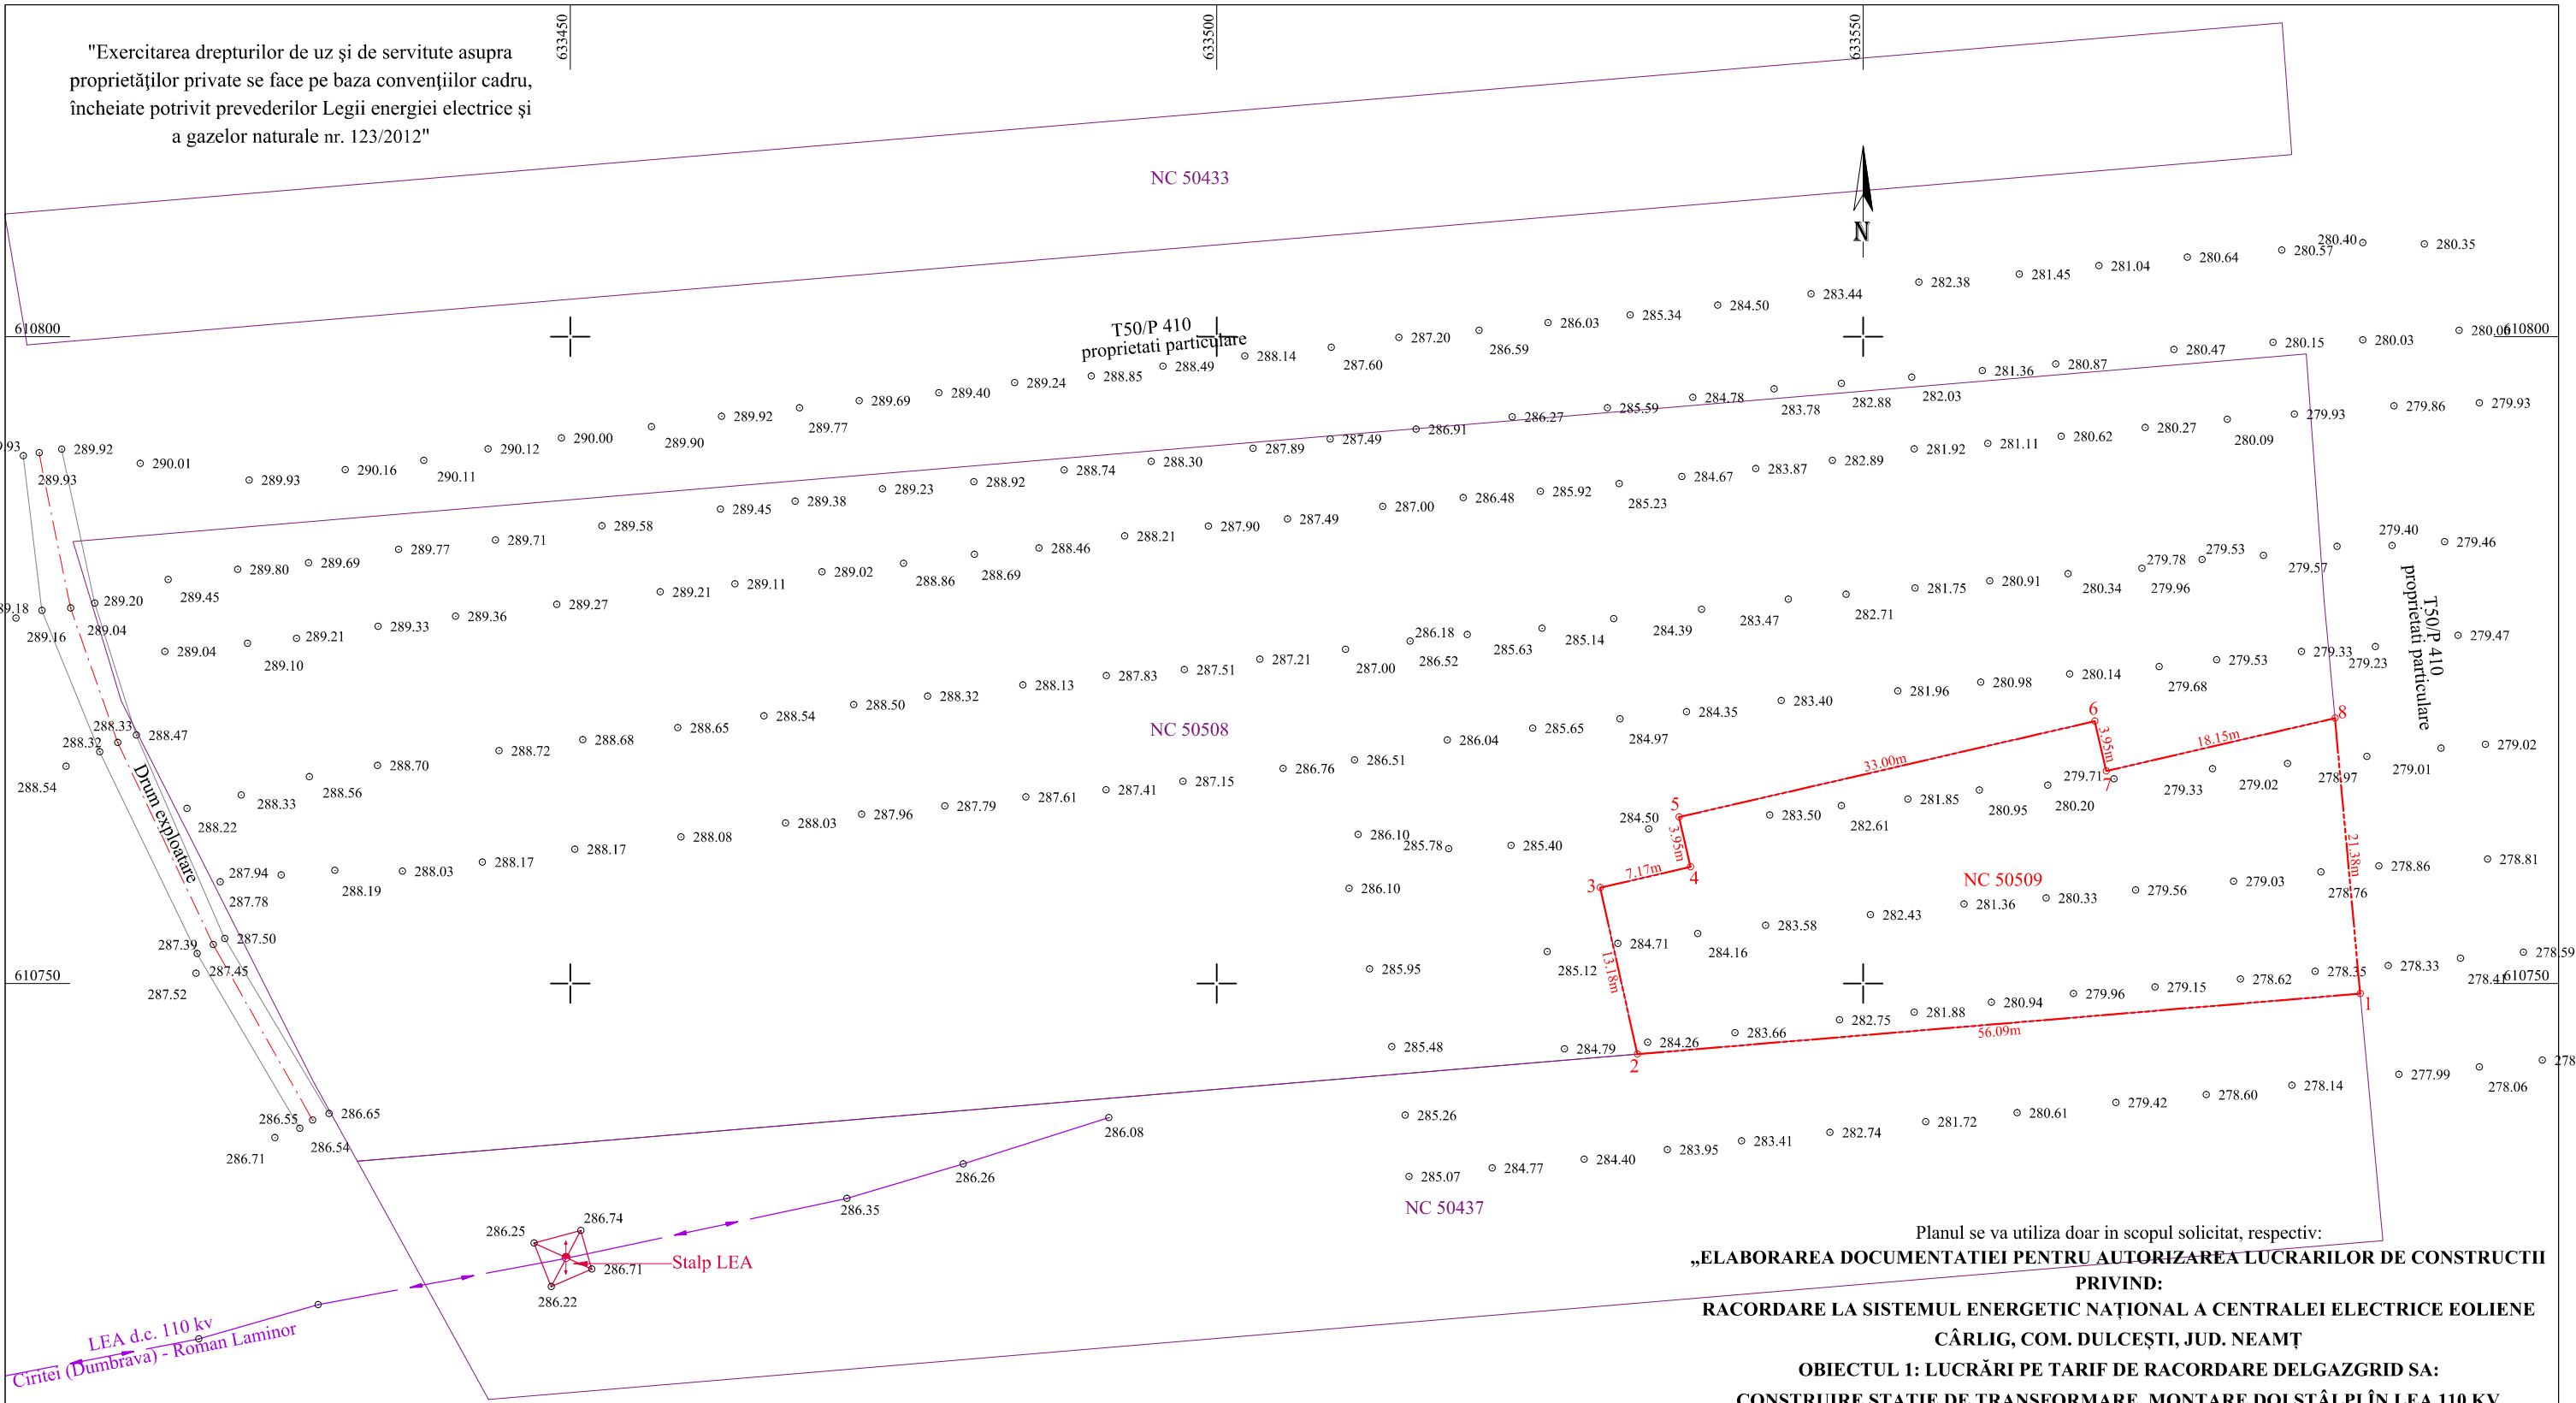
"Exercitarea drepturilor de uz şi de servitute asupra proprietăţilor private se face pe baza convenţiilor cadru, încheiate potrivit prevederilor Legii energiei electrice şi a gazelor naturale nr. 123/2012"

633450
633500
633550

NC 50433

N

610800
610800

T50/P 410
proprietati particulare

NC 50508

NC 50509

NC 50437

T50/P 410
proprietati particulare

Drum exploatare

610750
610750

1
2
3
4
5
6
7
8

33.00m
3.95m
18.15m
21.38m
56.09m
13.18m
7.17m
3.95m

Stalp LEA

LEA d.c. 110 kv
Ciritei (Dumbrava) - Roman Laminor

286.25
286.74
286.71
286.22
286.35
286.26
286.08

Planul se va utiliza doar in scopul solicitat, respectiv:
„ELABORAREA DOCUMENTATIEI PENTRU AUTORIZAREA LUCRARILOR DE CONSTRUCTII PRIVIND:
RACORDARE LA SISTEMUL ENERGETIC NAȚIONAL A CENTRALEI ELECTRICE EOLIENE CÂRLIG, COM. DULCEȘTI, JUD. NEAMȚ
OBIECTUL 1: LUCRĂRI PE TARIF DE RACORDARE DELGAZGRID SA:
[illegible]